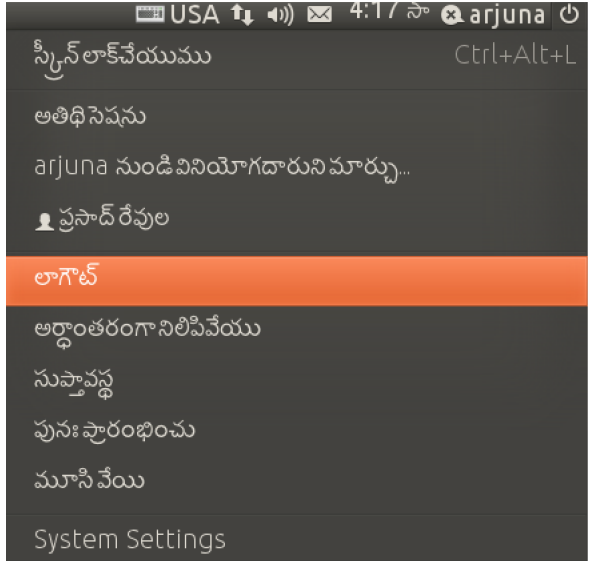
USA 4:17 సా arjuna

స్క్రీన్ లాక్ చేయుము Ctrl+Alt+L

అతిథిసెషను

arjuna నుండి వినియోగదారుని మార్చు...

ప్రసాద్ రేవుల

లాగౌట్

అర్ధాంతరంగా నిలిపివేయు

సుప్తావస్థ

పునఃప్రారంభించు

మూసివేయి

System Settings